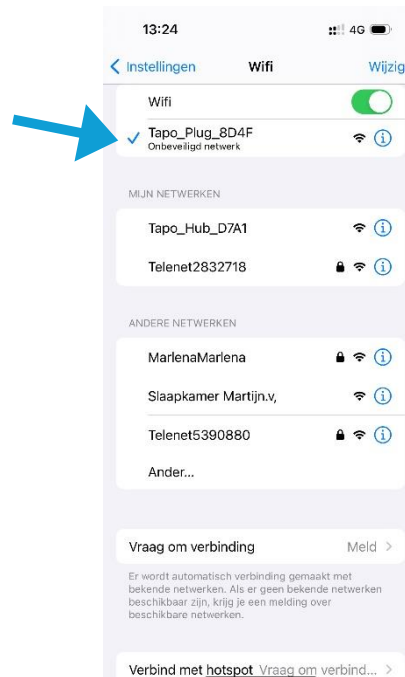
13:24

4G

Instellingen

Wifi

Wijzig

Wifi

Tapo_Plug_8D4F
Onbeveiligd netwerk

MIJN NETWERKEN

Tapo_Hub_D7A1

Telenet2832718

ANDERE NETWERKEN

MarlenaMarlena

Slaapkamer Martijn.v,

Telenet5390880

Ander...

Vraag om verbinding

Meld

Er wordt automatisch verbinding gemaakt met bekende netwerken. Als er geen bekende netwerken beschikbaar zijn, krijg je een melding over beschikbare netwerken.

Verbind met hotspot

Vraag om verbind...